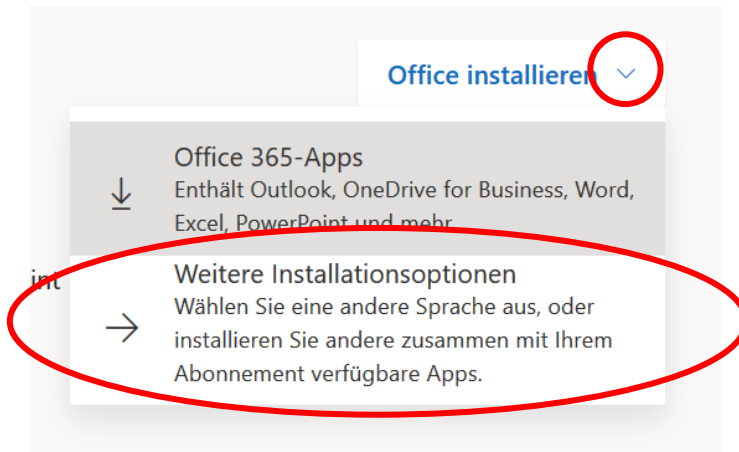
Office installieren

Office 365-Apps
Enthält Outlook, OneDrive for Business, Word, Excel, PowerPoint und mehr.

int

Weitere Installationsoptionen
Wählen Sie eine andere Sprache aus, oder installieren Sie andere zusammen mit Ihrem Abonnement verfügbare Apps.